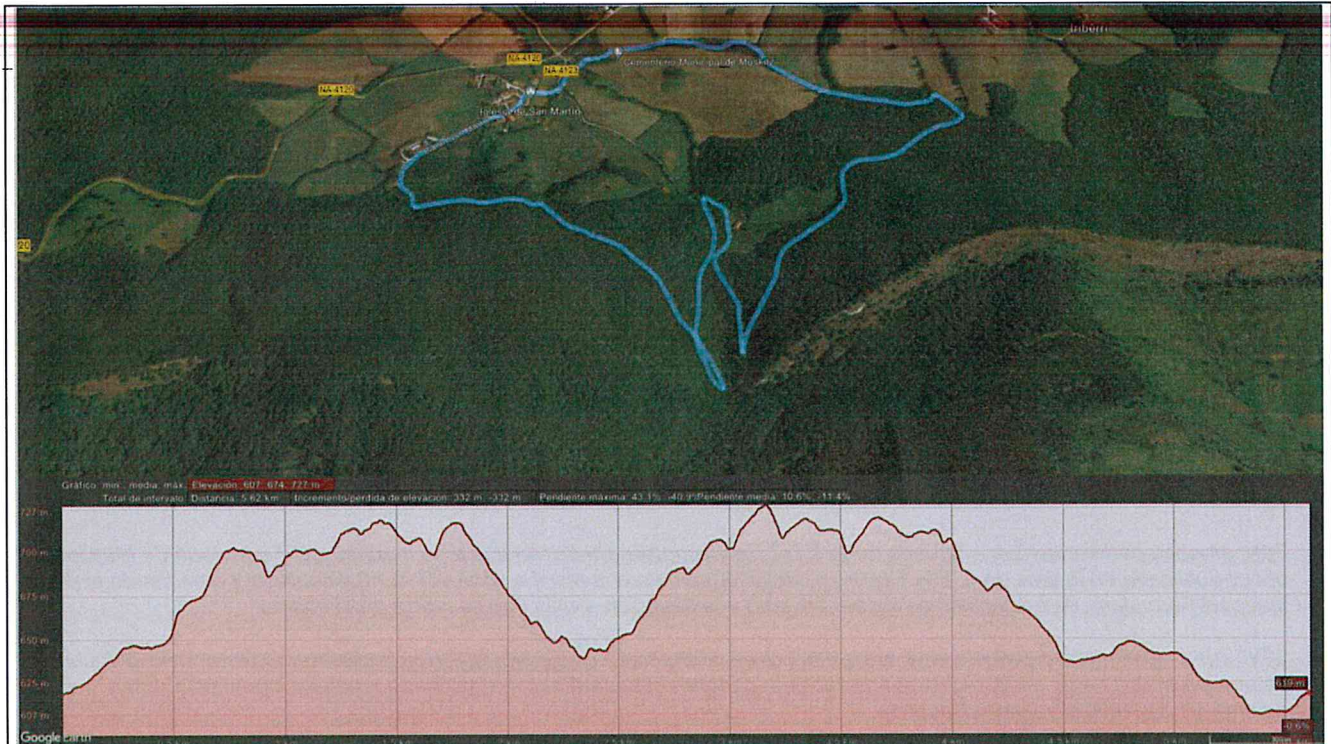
Inberri
NA-4120
NA-4120
NA-4120
NA-4120
Cementerio Municipal de Moskitz
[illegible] San Martin
20

Gráfico: mín., media, máx.: Elevación: 607, 674, 727 m
Total de intervalo: Distancia: 5,62 km   Incremento/pérdida de elevación: 332 m, -312 m   Pendiente máxima: 43,1%, -40,9% Pendiente media: 10,6%, -11,4%

727 m
700 m
675 m
650 m
625 m
607 m
619 m
-0,6%
Google earth